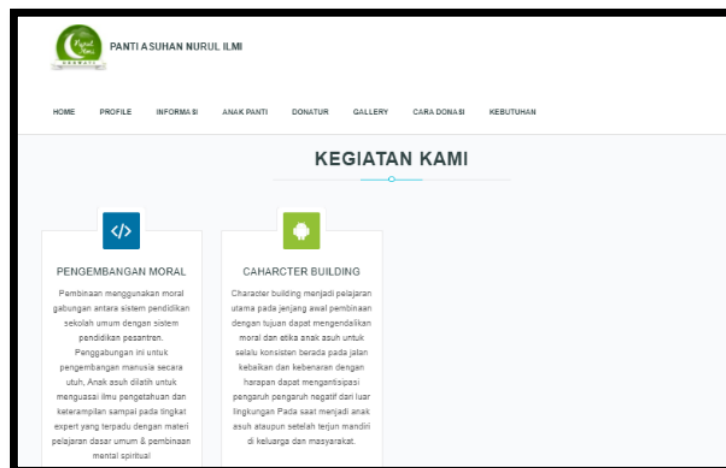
Nurul Ilmi

PANTI ASUHAN NURUL ILMI

HOME PROFILE INFORMASI ANAK PANTI DONATUR GALLERY CARA DONASI KEBUTUHAN

KEGIATAN KAMI

</>

PENGEMBANGAN MORAL

Pembinaan menggunakan moral gabungan antara sistem pendidikan sekolah umum dengan sistem pendidikan pesantren. Penggabungan ini untuk pengembangan manusia secara utuh, Anak asuh dilatih untuk menguasai ilmu pengetahuan dan keterampilan sampai pada tingkat expert yang terpadu dengan materi pelajaran dasar umum & pembinaan mental spiritual

CAHARCTER BUILDING

Character building menjadi pelajaran utama pada jenjang awal pembinaan dengan tujuan dapat mengendalikan moral dan etika anak asuh untuk selalu konsisten berada pada jalan kebaikan dan kebenaran dengan harapan dapat mengantisipasi pengaruh pengaruh negatif dari luar lingkungan Pada saat menjadi anak asuh ataupun setelah terjun mandiri di keluarga dan masyarakat.